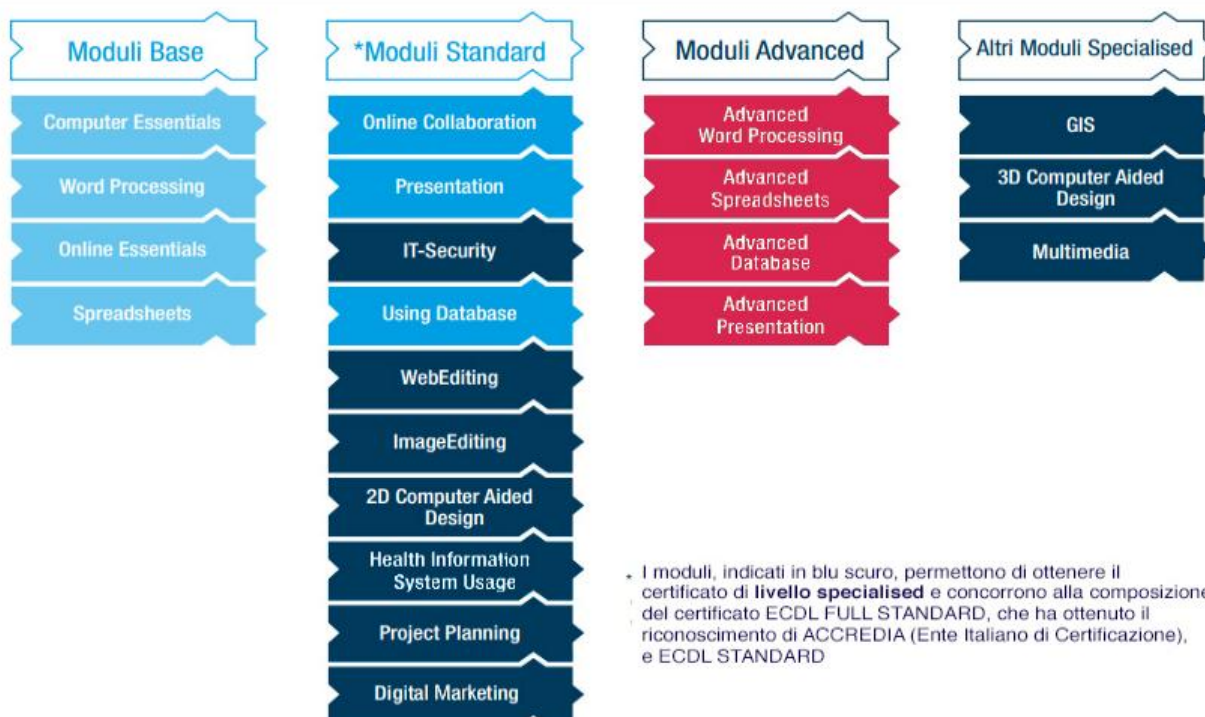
Moduli Base

Computer Essentials

Word Processing

Online Essentials

Spreadsheets

*Moduli Standard

Online Collaboration

Presentation

IT-Security

Using Database

WebEditing

ImageEditing

2D Computer Aided Design

Health Information System Usage

Project Planning

Digital Marketing

Moduli Advanced

Advanced Word Processing

Advanced Spreadsheets

Advanced Database

Advanced Presentation

Altri Moduli Specialised

GIS

3D Computer Aided Design

Multimedia

* I moduli, indicati in blu scuro, permettono di ottenere il certificato di **livello specialised** e concorrono alla composizione del certificato ECDL FULL STANDARD, che ha ottenuto il riconoscimento di ACCREDIA (Ente Italiano di Certificazione), e ECDL STANDARD